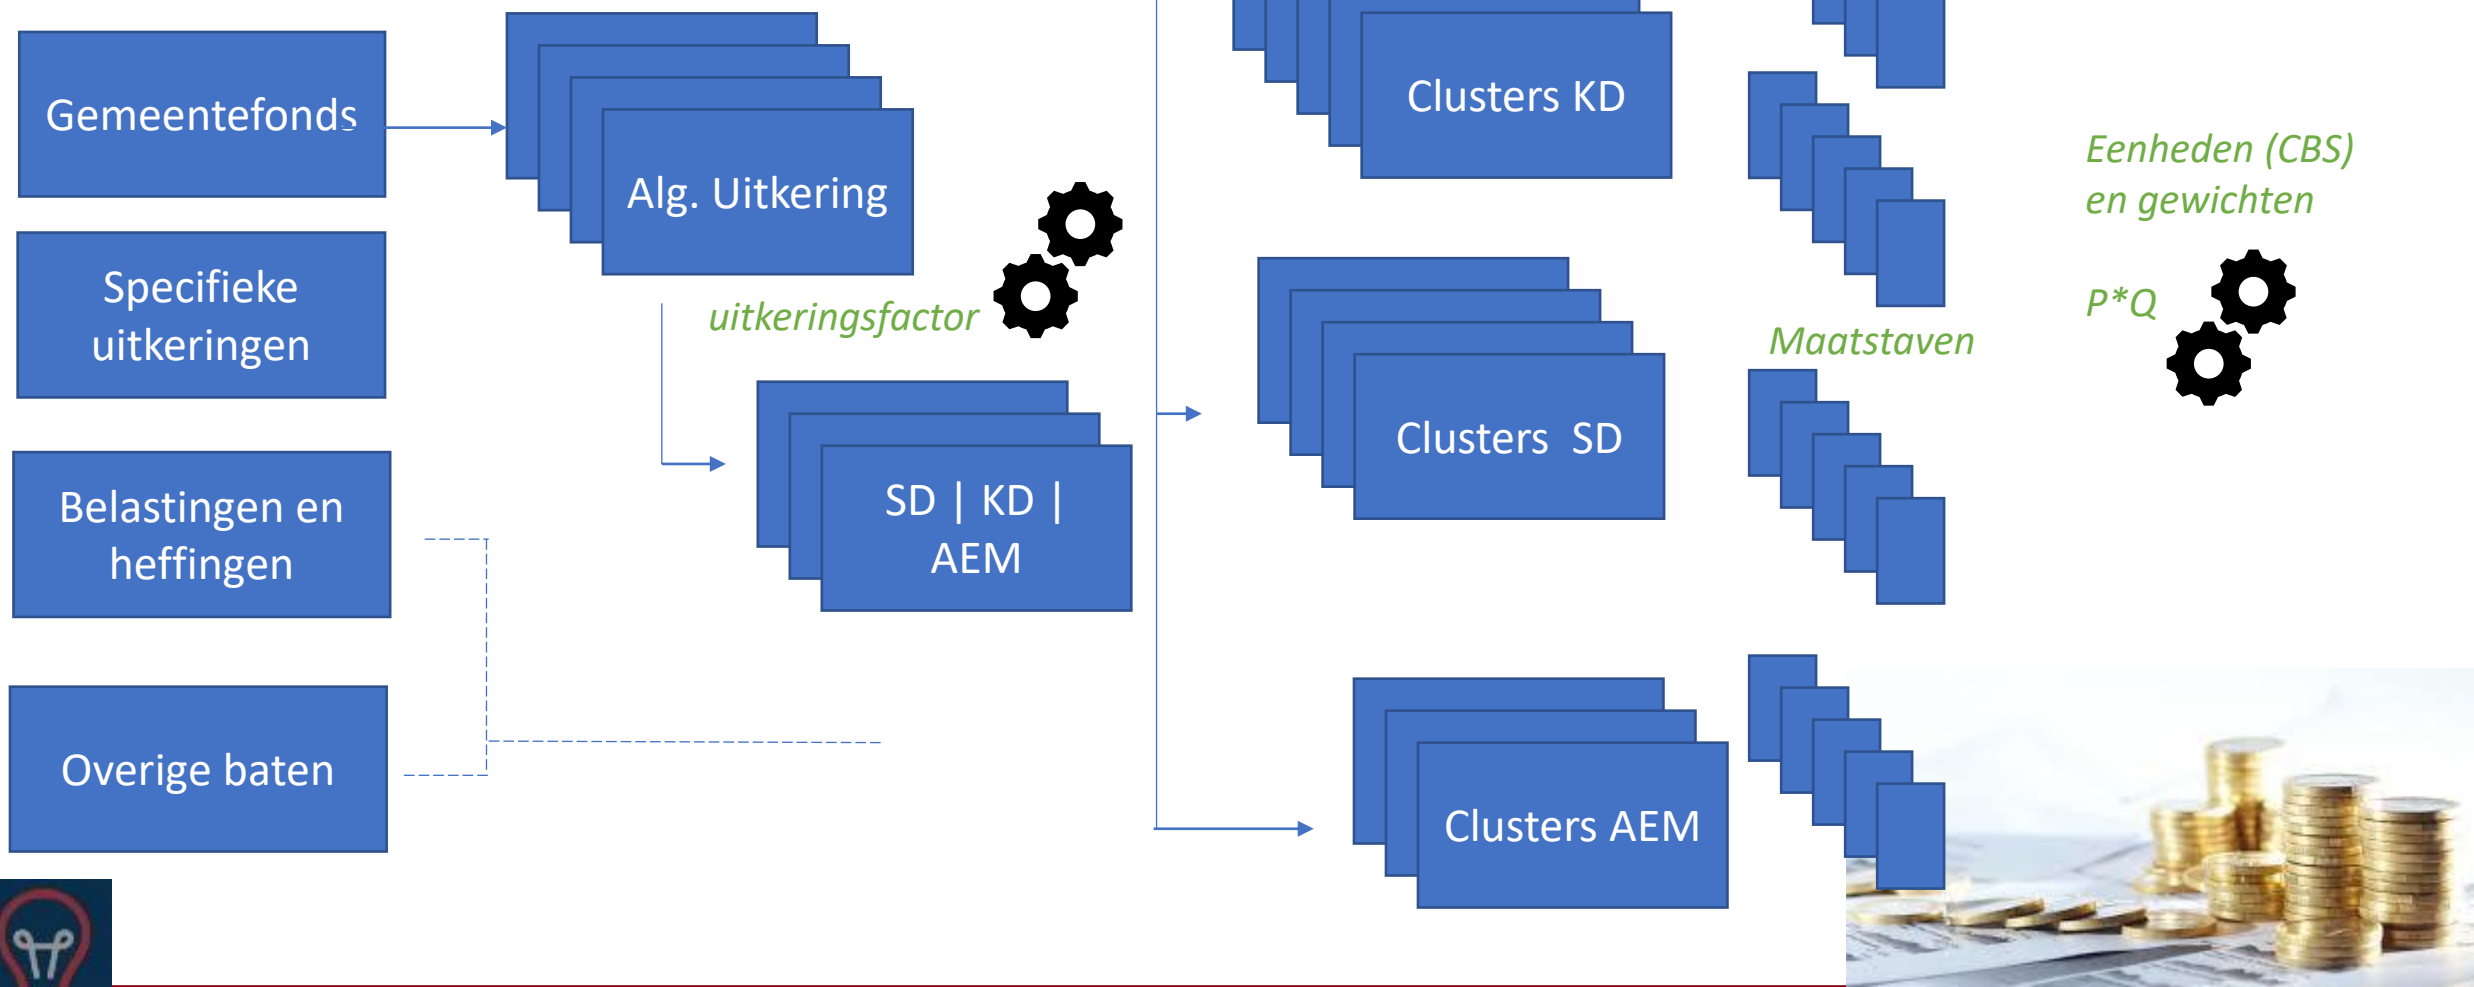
Gemeentefonds

Specifieke uitkeringen

Belastingen en heffingen

Overige baten

Alg. Uitkering

uitkeringsfactor

SD | KD | AEM

Clusters KD

Clusters SD

Clusters AEM

Maatstaven

Eenheden (CBS) en gewichten

P*Q